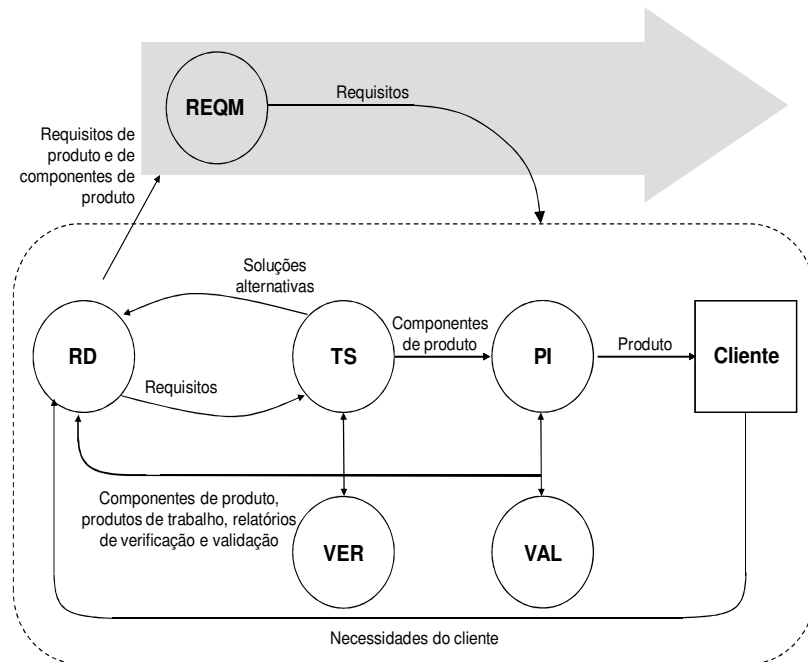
REQM

Requisitos

Requisitos de produto e de componentes de produto

Soluções alternativas

RD

TS

Componentes de produto

PI

Produto

Cliente

Requisitos

Componentes de produto, produtos de trabalho, relatórios de verificação e validação

VER

VAL

Necessidades do cliente